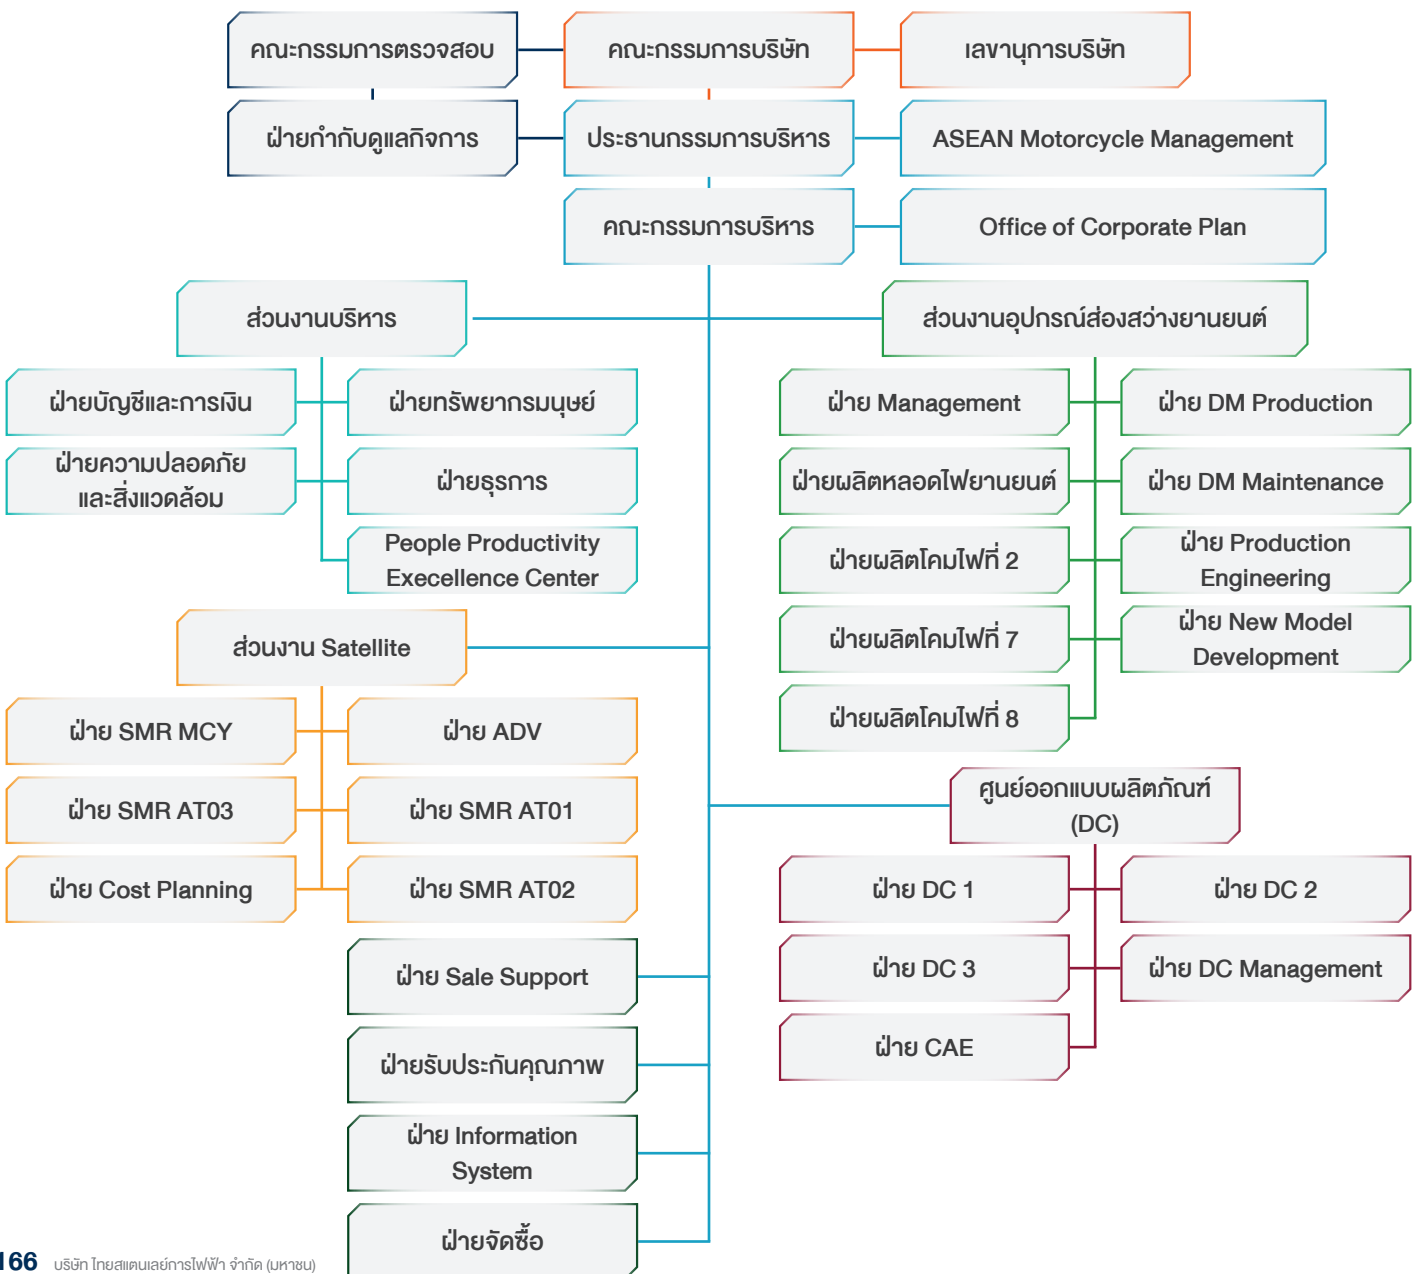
คณะกรรมการตรวจสอบ

คณะกรรมการบริษัท

เลขานุการบริษัท

ฝ่ายกำกับดูแลกิจการ

ประธานกรรมการบริหาร

ASEAN Motorcycle Management

คณะกรรมการบริหาร

Office of Corporate Plan

ส่วนงานบริหาร

ฝ่ายบัญชีและการเงิน

ฝ่ายทรัพยากรมนุษย์

ฝ่ายความปลอดภัยและสิ่งแวดล้อม

ฝ่ายธุรการ

People Productivity Execellence Center

ส่วนงาน Satellite

ฝ่าย SMR MCY

ฝ่าย ADV

ฝ่าย SMR AT03

ฝ่าย SMR AT01

ฝ่าย Cost Planning

ฝ่าย SMR AT02

ฝ่าย Sale Support

ฝ่ายรับประกันคุณภาพ

ฝ่าย Information System

ฝ่ายจัดซื้อ

ส่วนงานอุปกรณ์ส่องสว่างยานยนต์

ฝ่าย Management

ฝ่าย DM Production

ฝ่ายผลิตหลอดไฟยานยนต์

ฝ่าย DM Maintenance

ฝ่ายผลิตโคมไฟที่ 2

ฝ่าย Production Engineering

ฝ่ายผลิตโคมไฟที่ 7

ฝ่าย New Model Development

ฝ่ายผลิตโคมไฟที่ 8

ศูนย์ออกแบบผลิตภัณฑ์ (DC)

ฝ่าย DC 1

ฝ่าย DC 2

ฝ่าย DC 3

ฝ่าย DC Management

ฝ่าย CAE

166 บริษัท ไทยสแตนเลย์การไฟฟ้า จำกัด (มหาชน)